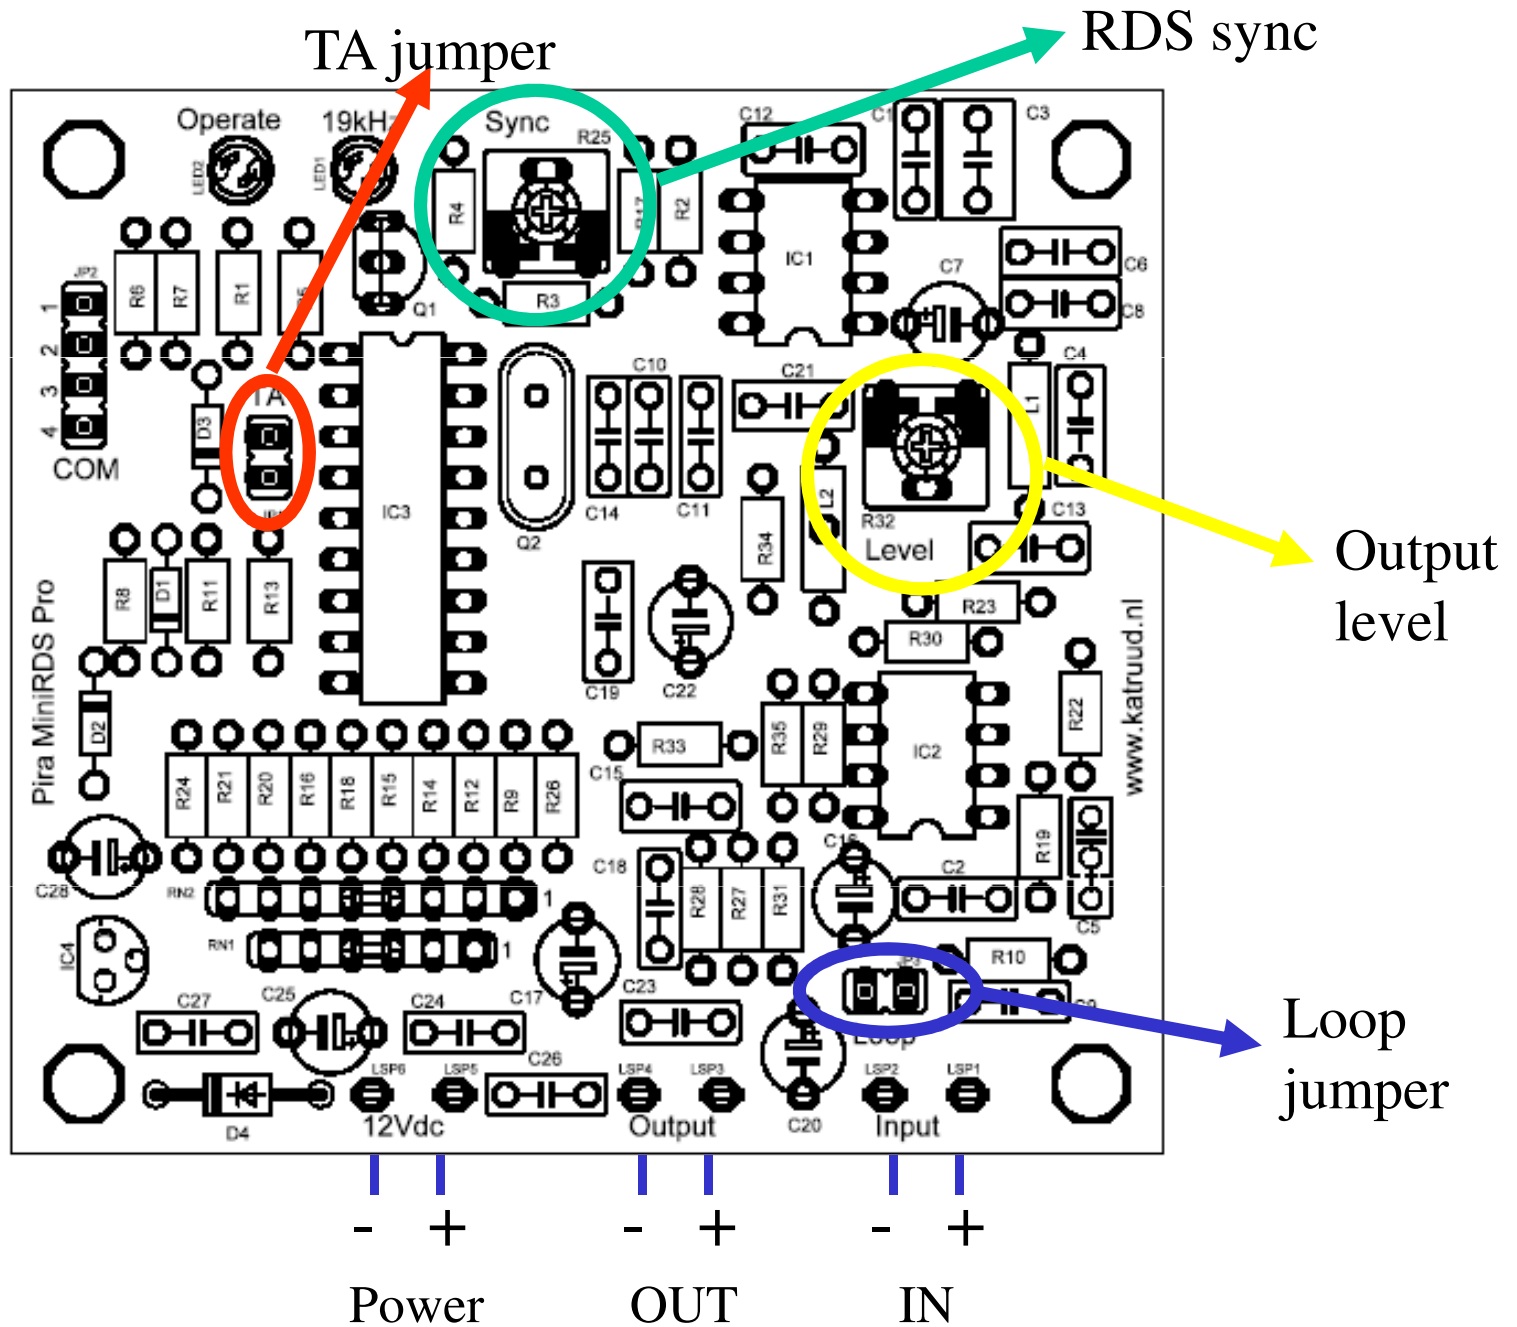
TA jumper

RDS sync

Operate
LED2
19kHz
LED1
Sync
R25
C12
C1
C3
R4
R17
R2
IC1
C7
C6
C8
JP2
1
2
3
4
COM
R6
R7
R1
R5
Q1
R3
TA
D3
JP1
IC3
Q2
C10
C14
C11
C21
C4
L1
L2
R34
R32
Level
C13
Output level
R8
D1
R11
R13
C19
C22
R23
R30
Pira MiniRDS Pro
www.katruud.nl
D2
R24
R21
R20
R16
R18
R15
R14
R12
R9
R26
R33
C15
R35
R29
IC2
R22
C28
RN2
1
RN1
1
IC4
C18
R28
R27
R31
C16
C2
R19
C5
R10
C27
C25
C24
C17
C23
C26
JP3
Loop
C9
C20
D4
LSP6
LSP5
LSP4
LSP3
LSP2
LSP1
12Vdc
Output
Input

Loop jumper

- +
Power
- +
OUT
- +
IN